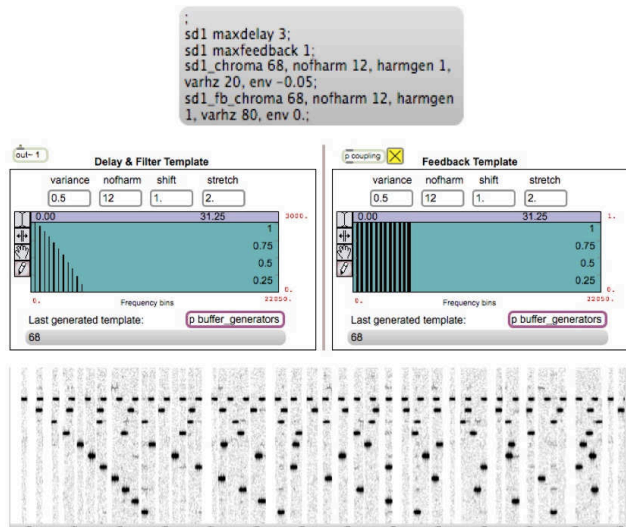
;
sd1 maxdelay 3;
sd1 maxfeedback 1;
sd1_chroma 68, nofharm 12, harmgen 1, varhz 20, env -0.05;
sd1_fb_chroma 68, nofharm 12, harmgen 1, varhz 80, env 0.;

out~ 1

Delay & Filter Template

| variance | nofharm | shift | stretch |
|---|---|---|---|
| 0.5 | 12 | 1. | 2. |

0.00 31.25 3000.

1
0.75
0.5
0.25

0. Frequency bins 22050.

Last generated template: p buffer_generators

68

p coupling

Feedback Template

| variance | nofharm | shift | stretch |
|---|---|---|---|
| 0.5 | 12 | 1. | 2. |

0.00 31.25 1.

1
0.75
0.5
0.25

0. Frequency bins 22050.

Last generated template: p buffer_generators

68